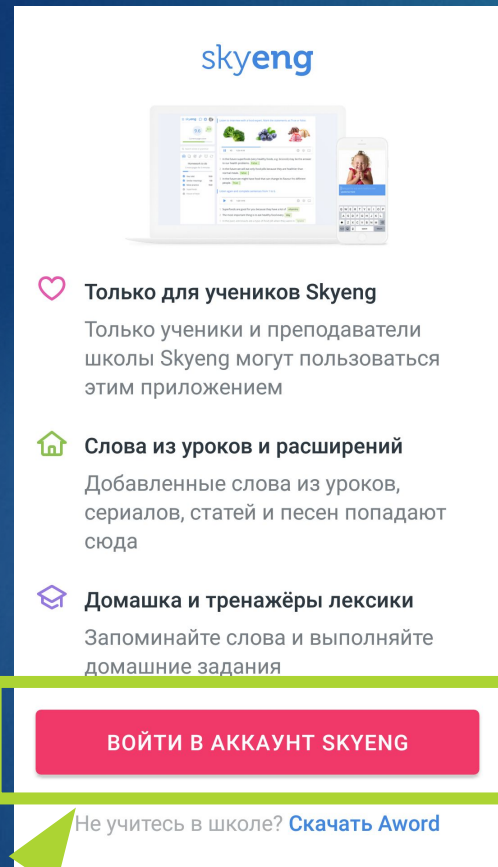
skyeng

Только для учеников Skyeng

Только ученики и преподаватели школы Skyeng могут пользоваться этим приложением

Слова из уроков и расширений

Добавленные слова из уроков, сериалов, статей и песен попадают сюда

Домашка и тренажёры лексики

Запоминайте слова и выполняйте домашние задания

ВОЙТИ В АККАУНТ SKYENG

Не учитесь в школе? Скачать Aword